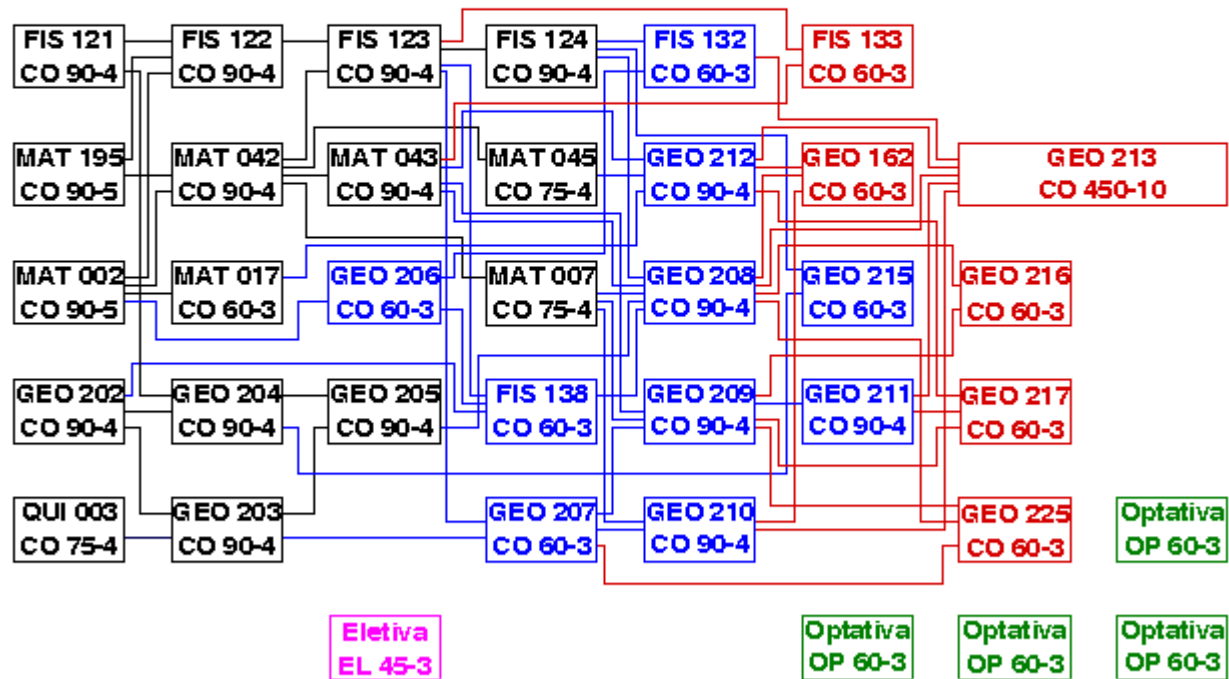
FIS 121
CO 90-4

FIS 122
CO 90-4

FIS 123
CO 90-4

FIS 124
CO 90-4

FIS 132
CO 60-3

FIS 133
CO 60-3

MAT 195
CO 90-5

MAT 042
CO 90-4

MAT 043
CO 90-4

MAT 045
CO 75-4

GEO 212
CO 90-4

GEO 162
CO 60-3

GEO 213
CO 450-10

MAT 002
CO 90-5

MAT 017
CO 60-3

GEO 206
CO 60-3

MAT 007
CO 75-4

GEO 208
CO 90-4

GEO 215
CO 60-3

GEO 216
CO 60-3

GEO 202
CO 90-4

GEO 204
CO 90-4

GEO 205
CO 90-4

FIS 138
CO 60-3

GEO 209
CO 90-4

GEO 211
CO 90-4

GEO 217
CO 60-3

QUI 003
CO 75-4

GEO 203
CO 90-4

GEO 207
CO 60-3

GEO 210
CO 90-4

GEO 225
CO 60-3

Optativa
OP 60-3

Eletiva
EL 45-3

Optativa
OP 60-3

Optativa
OP 60-3

Optativa
OP 60-3